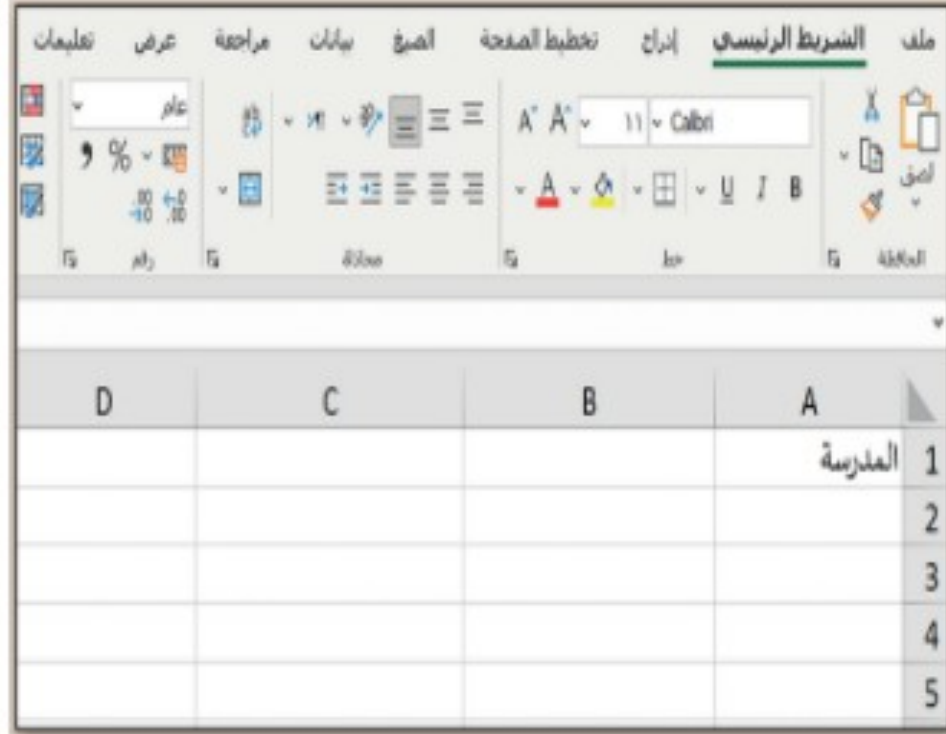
ملف الشريط الرئيسي إدراج تخطيط الصفحة الصيغ بيانات مراجعة عرض تعليمات

لصق
الحافظة

Calibri 11 A A
B I U
خط

محاذاة

عام
% 9
.00 .0
رقم

|  | A | B | C | D |
|---|---|---|---|---|
| 1 | المدرسة |  |  |  |
| 2 |  |  |  |  |
| 3 |  |  |  |  |
| 4 |  |  |  |  |
| 5 |  |  |  |  |